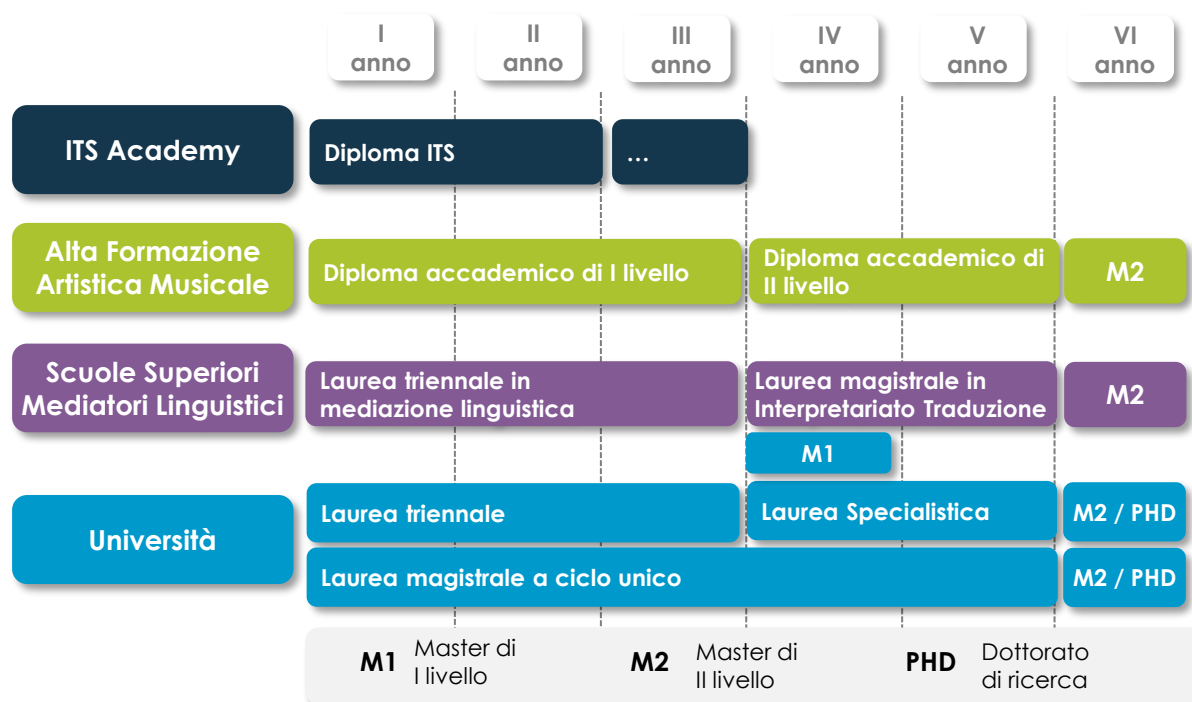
I anno

II anno

III anno

IV anno

V anno

VI anno

ITS Academy

Diploma ITS

...

Alta Formazione Artistica Musicale

Diploma accademico di I livello

Diploma accademico di II livello

M2

Scuole Superiori Mediatori Linguistici

Laurea triennale in mediazione linguistica

Laurea magistrale in Interpretariato Traduzione

M2

M1

Università

Laurea triennale

Laurea Specialistica

M2 / PHD

Laurea magistrale a ciclo unico

M2 / PHD

M1 Master di I livello

M2 Master di II livello

PHD Dottorato di ricerca